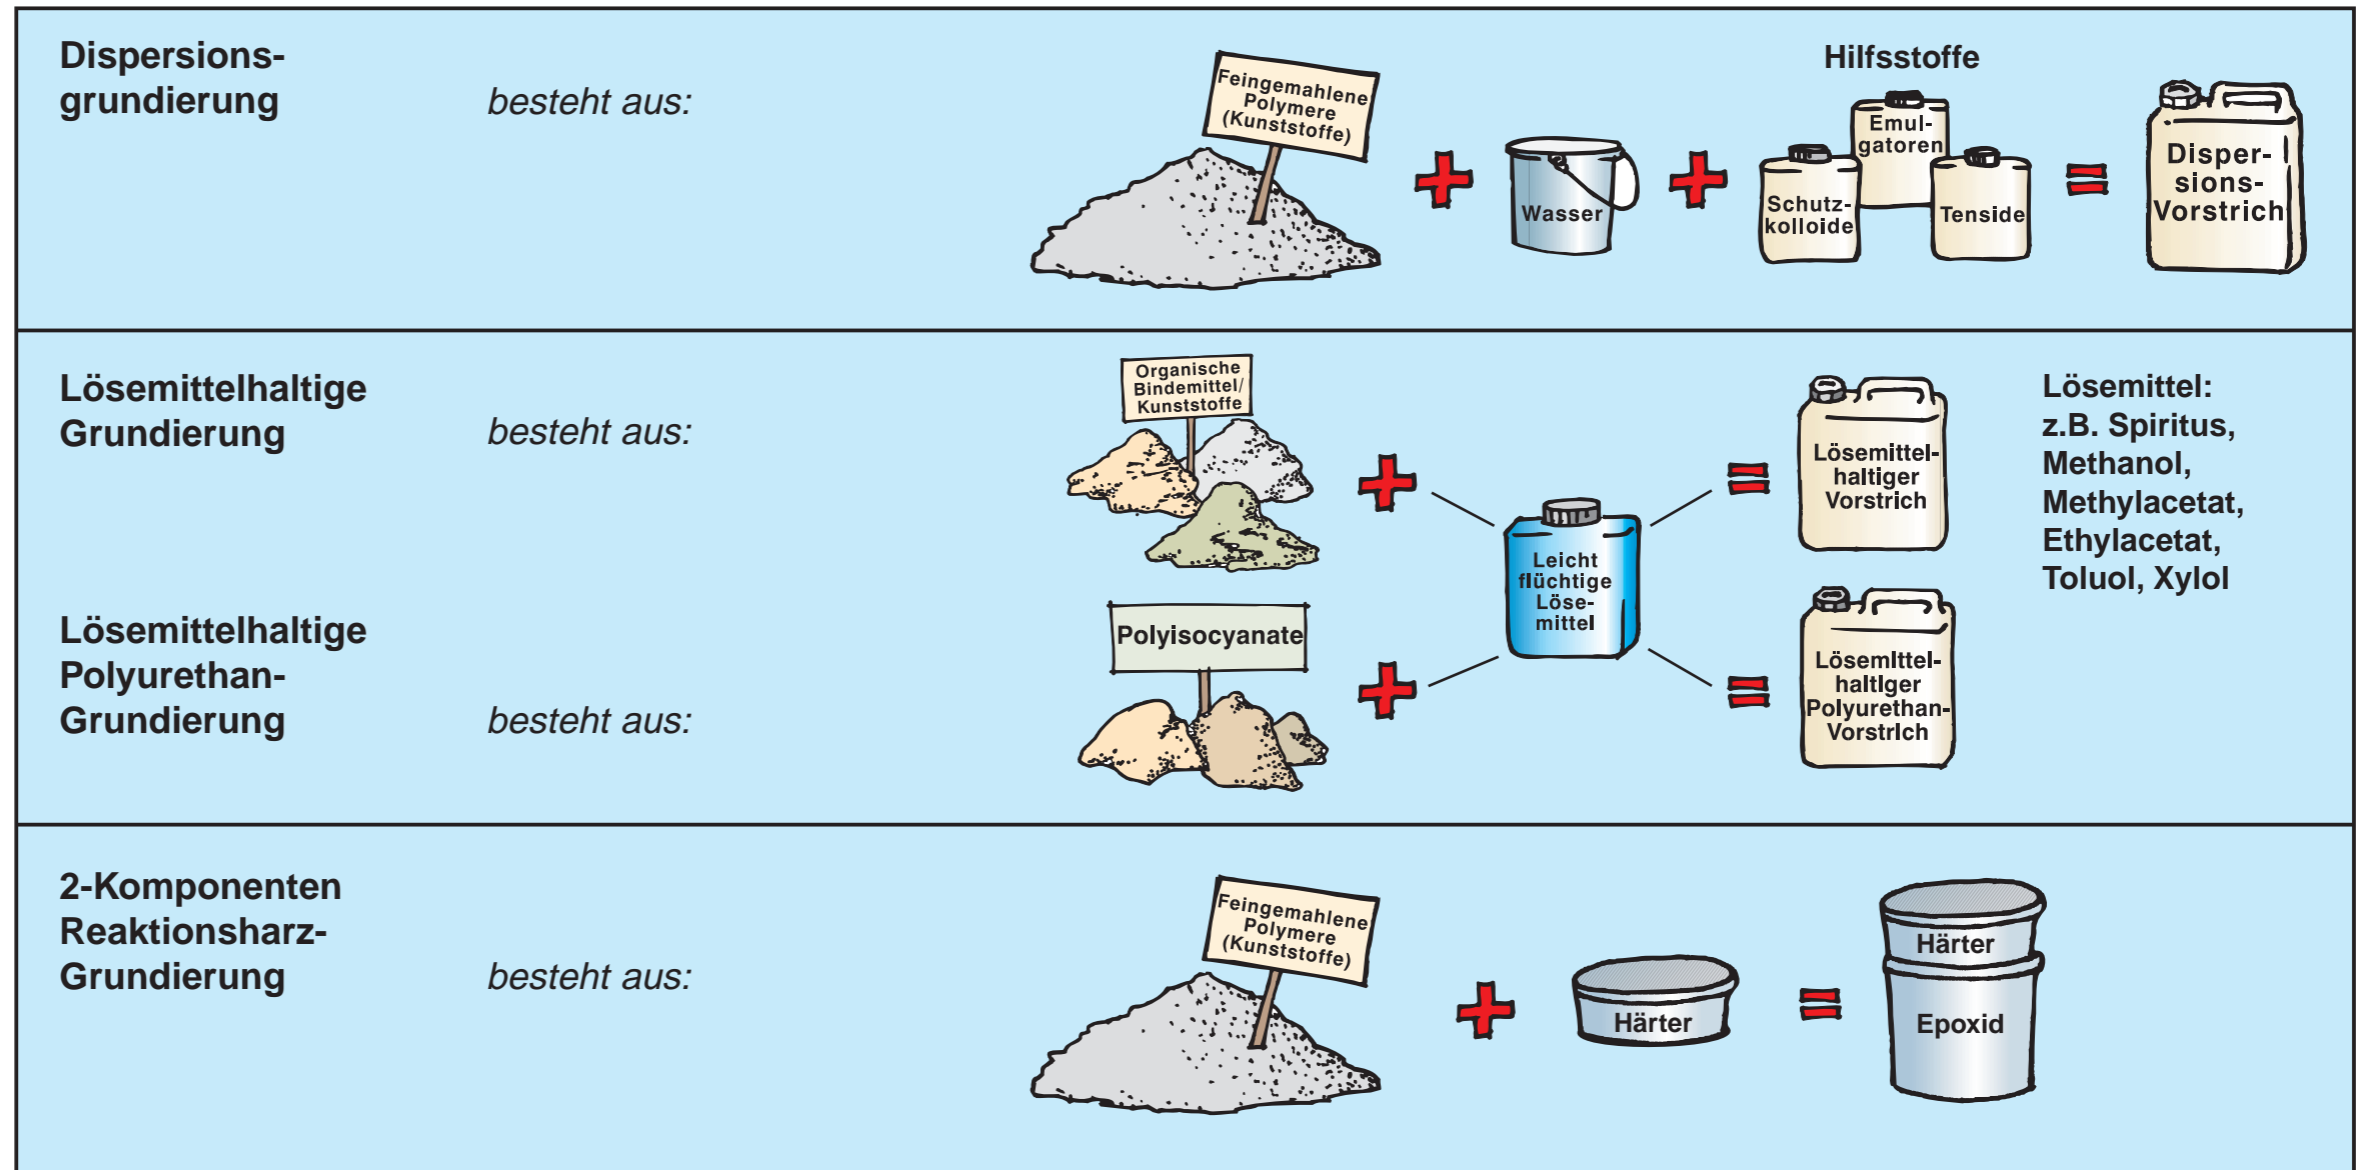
Dispersionsgrundierung

besteht aus:

Feingemahlene Polymere (Kunststoffe)

Wasser

Hilfsstoffe

Emulgatoren

Schutzkolloide

Tenside

Dispersions-Vorstrich

Lösemittelhaltige Grundierung

besteht aus:

Organische Bindemittel/ Kunststoffe

Leicht flüchtige Lösemittel

Lösemittelhaltiger Vorstrich

Lösemittel: z.B. Spiritus, Methanol, Methylacetat, Ethylacetat, Toluol, Xylol

Lösemittelhaltige Polyurethan-Grundierung

besteht aus:

Polyisocyanate

Lösemittelhaltiger Polyurethan-Vorstrich

2-Komponenten Reaktionsharz-Grundierung

besteht aus:

Feingemahlene Polymere (Kunststoffe)

Härter

Härter

Epoxid